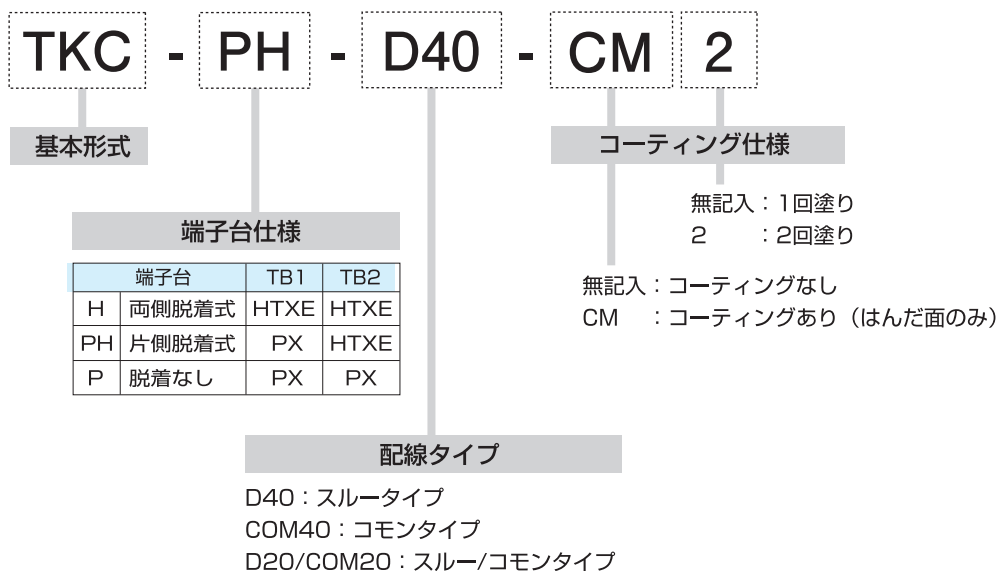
TKC - PH - D40 - CM 2

基本形式

端子台仕様

| 端子台 | | TB1 | TB2 |
|---|---|---|---|
| H | 両側脱着式 | HTXE | HTXE |
| PH | 片側脱着式 | PX | HTXE |
| P | 脱着なし | PX | PX |

配線タイプ

D40：スルータイプ
COM40：コモンタイプ
D20/COM20：スルー/コモンタイプ

コーティング仕様

無記入：1回塗り
2　　：2回塗り

無記入：コーティングなし
CM　：コーティングあり（はんだ面のみ）